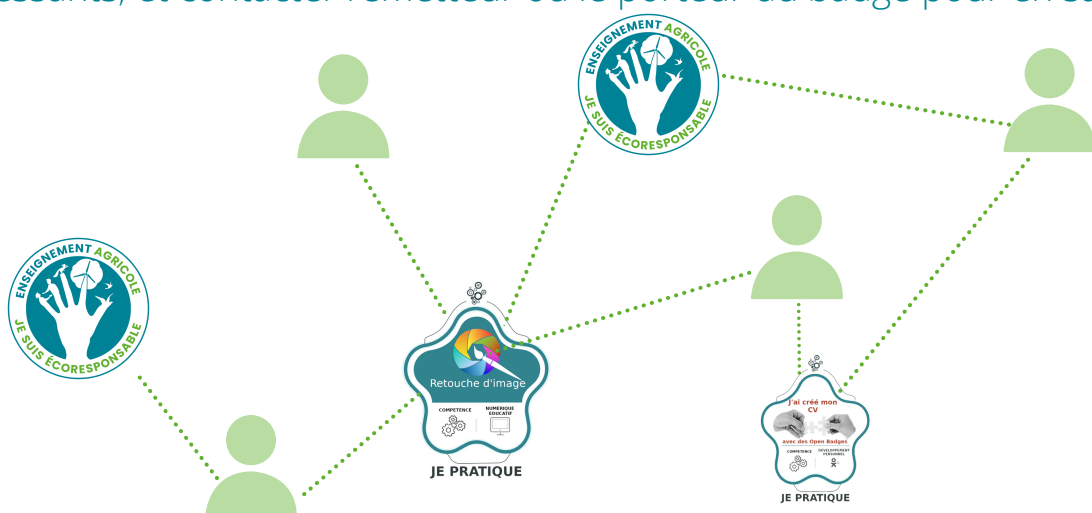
essants, et contacter l'émetteur ou le porteur du badge pour en e

ENSEIGNEMENT AGRICOLE
JE SUIS ÉCORESPONSABLE

ENSEIGNEMENT AGRICOLE
JE SUIS ÉCORESPONSABLE

Retouche d'image
COMPETENCE
NUMERIQUE EDUCATIF
JE PRATIQUE

J'ai créé mon CV
avec des Open Badges
COMPETENCE
DEVELOPPEMENT PERSONNEL
JE PRATIQUE